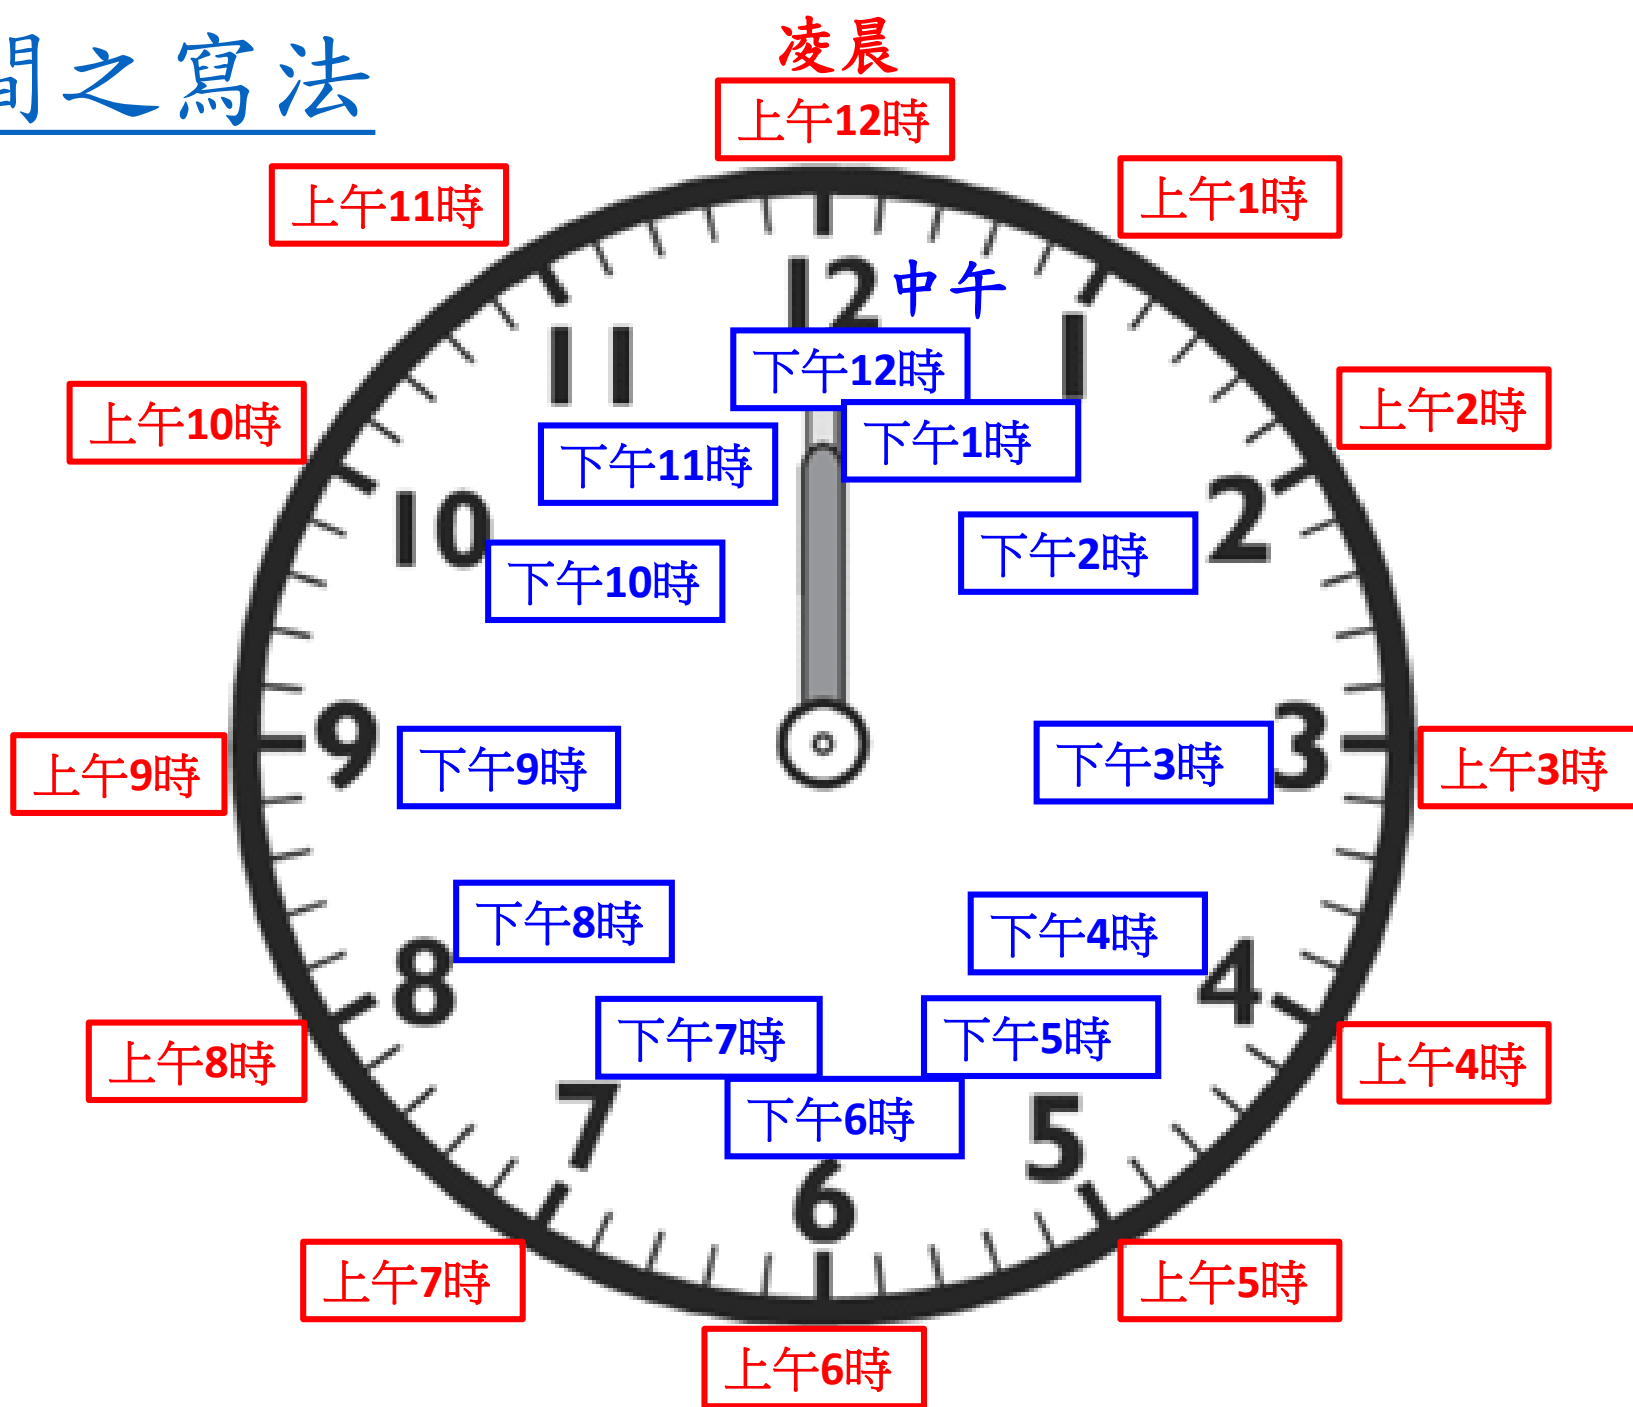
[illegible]間之寫法

凌晨

上午12時

上午11時

上午1時

12 中午

11

1

下午12時

上午10時

上午2時

下午11時

下午1時

10

2

下午2時

下午10時

9

下午9時

下午3時

3

上午9時

上午3時

下午8時

下午4時

8

4

下午7時

下午5時

上午8時

上午4時

下午6時

7

5

6

上午7時

上午5時

上午6時